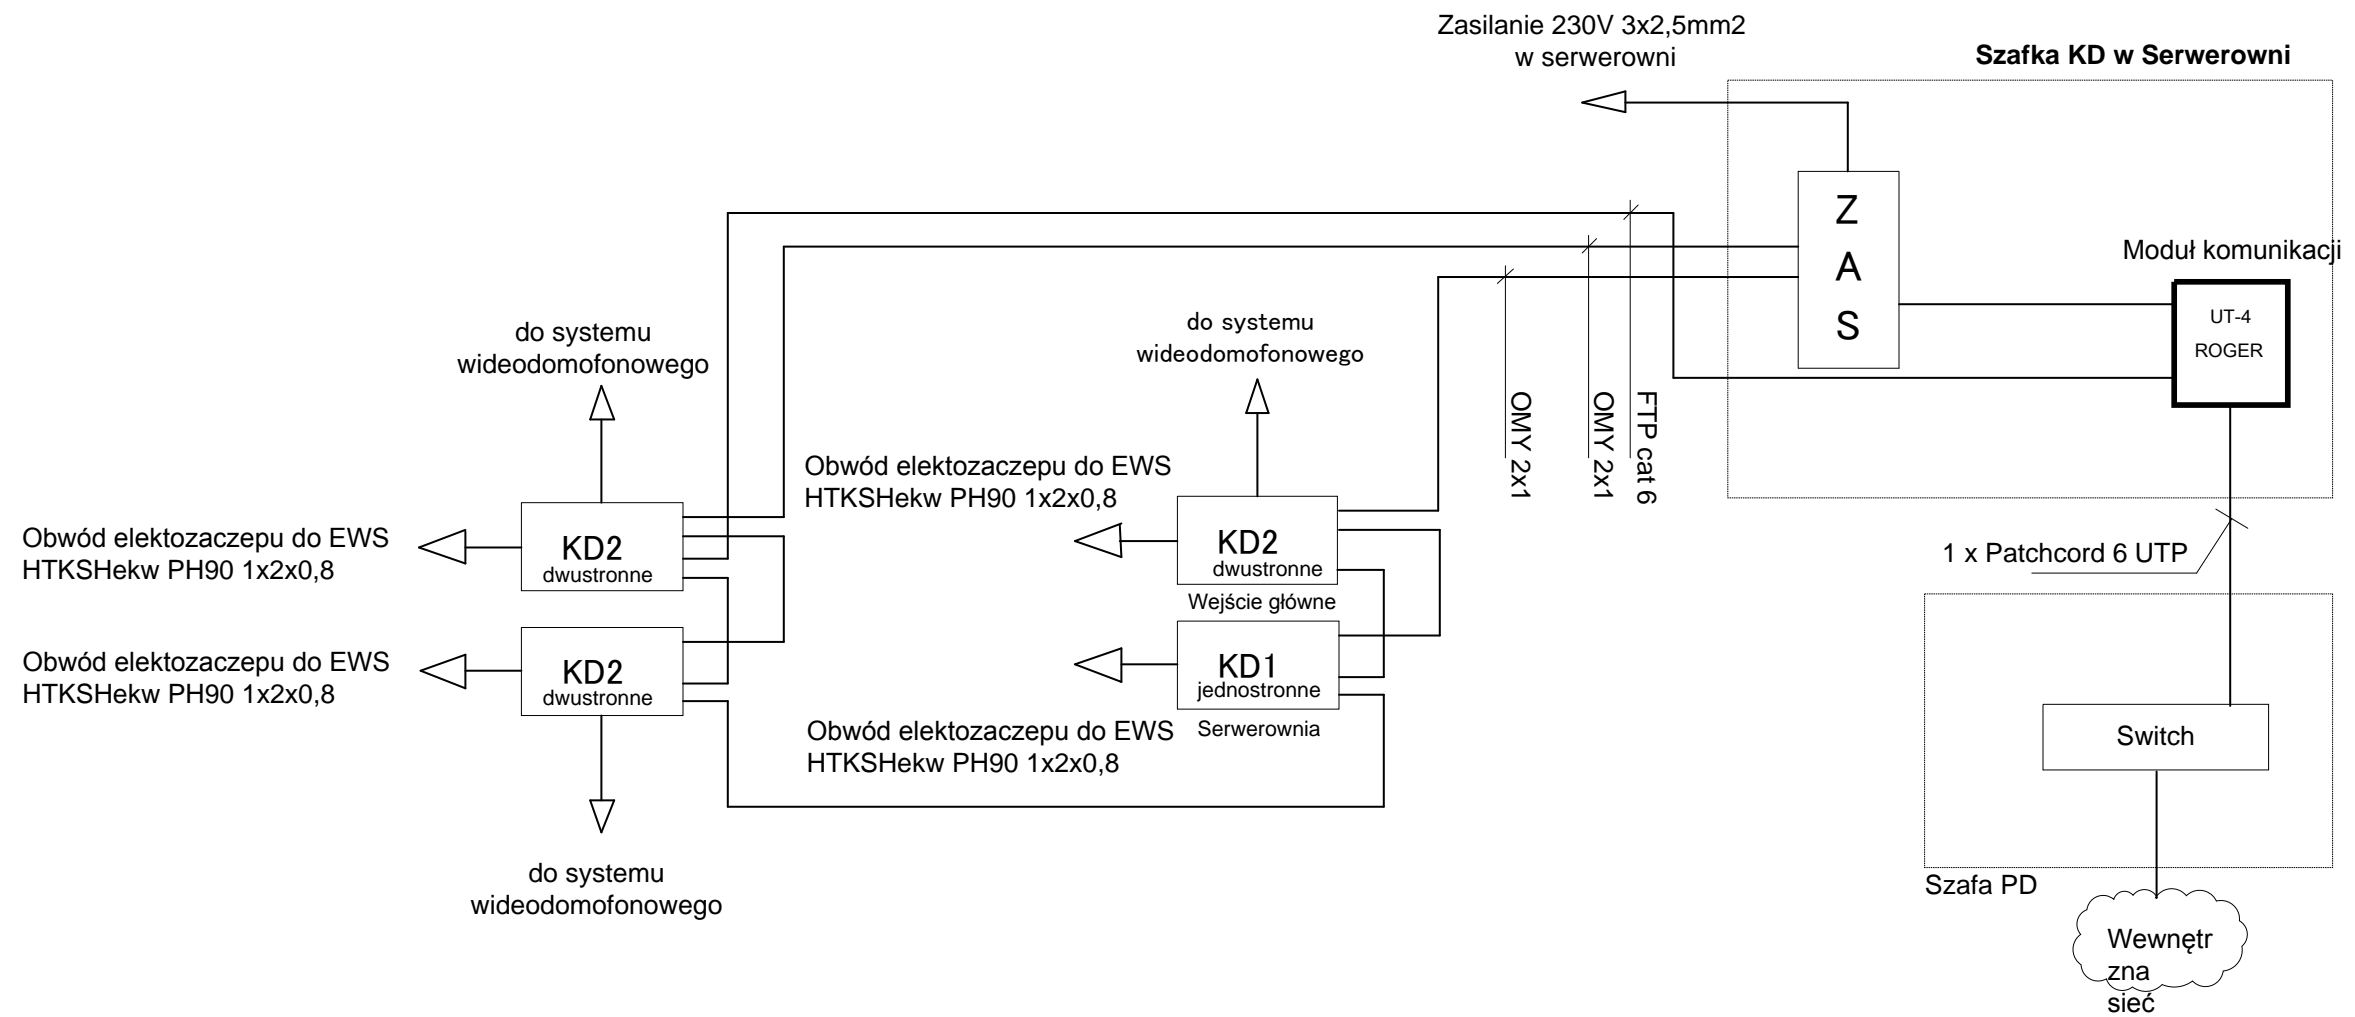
Zasilanie 230V 3x2,5mm2
w serwerowni

Szafka KD w Serwerowni

Z
A
S

Moduł komunikacji

UT-4
ROGER

do systemu
wideodomofonowego

do systemu
wideodomofonowego

OMY 2x1

OMY 2x1

FTP cat 6

Obwód elektozaczepu do EWS
HTKSHekw PH90 1x2x0,8

Obwód elektozaczepu do EWS
HTKSHekw PH90 1x2x0,8

KD2
dwustronne

KD2
dwustronne
Wejście główne

1 x Patchcord 6 UTP

Obwód elektozaczepu do EWS
HTKSHekw PH90 1x2x0,8

KD2
dwustronne

KD1
jednostronne
Serwerownia

Obwód elektozaczepu do EWS
HTKSHekw PH90 1x2x0,8

Switch

do systemu
wideodomofonowego

Szafa PD

Wewnętr
zna
sieć